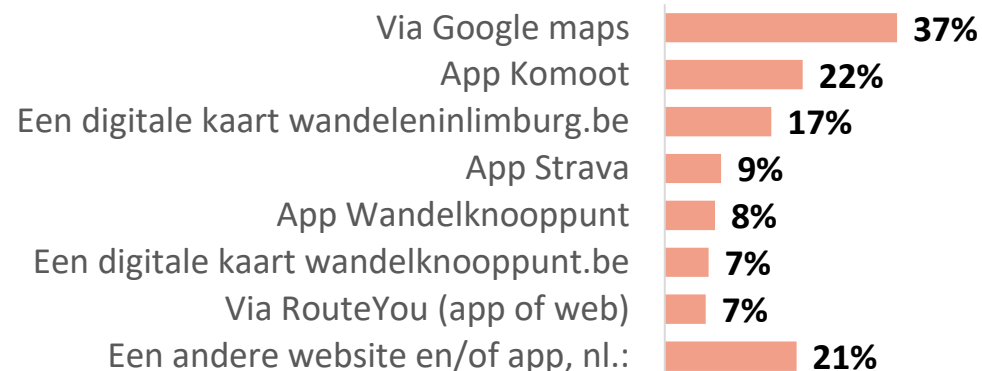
| | |
|---|---|
| Via Google maps | 37% |
| App Komoot | 22% |
| Een digitale kaart wandeleninlimburg.be | 17% |
| App Strava | 9% |
| App Wandelknooppunt | 8% |
| Een digitale kaart wandelknooppunt.be | 7% |
| Via RouteYou (app of web) | 7% |
| Een andere website en/of app, nl.: | 21% |